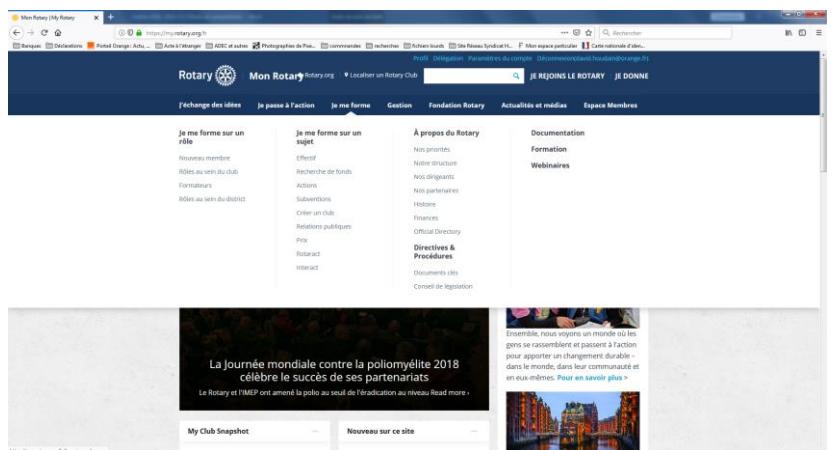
Mon Rotary | My Rotary

https://my.rotary.org/fr

Rechercher

Banques Déclarations Portail Orange : Actu... Acte à l'étranger ADEC et autres Photographies de Pixe... commandes recherches fichiers lourds Site Réseau Syndicat H... Mon espace particulier Carte nationale d'iden...

Profil Délégation Paramètres du compte Déconnexion(david.houdard@orange.fr)

Rotary Mon Rotary Rotary.org Localiser un Rotary Club JE REJOINS LE ROTARY JE DONNE

J'échange des idées Je passe à l'action Je me forme Gestion Fondation Rotary Actualités et médias Espace Membres

Je me forme sur un rôle

Nouveau membre
Rôles au sein du club
Formateurs
Rôles au sein du district

Je me forme sur un sujet

Effectif
Recherche de fonds
Actions
Subventions
Créer un club
Relations publiques
Prix
Rotaract
Interact

À propos du Rotary

Nos priorités
Notre structure
Nos dirigeants
Nos partenaires
Histoire
Finances
Official Directory

Directives & Procédures

Documents clés
Conseil de législation

Documentation

Formation

Webinaires

La Journée mondiale contre la poliomyélite 2018 célèbre le succès de ses partenariats

Le Rotary et l'IMEP ont amené la polio au seuil de l'éradication au niveau Read more ›

Ensemble, nous voyons un monde où les gens se rassemblent et passent à l'action pour apporter un changement durable – dans le monde, dans leur communauté et en eux-mêmes. Pour en savoir plus ›

My Club Snapshot

Nouveau sur ce site